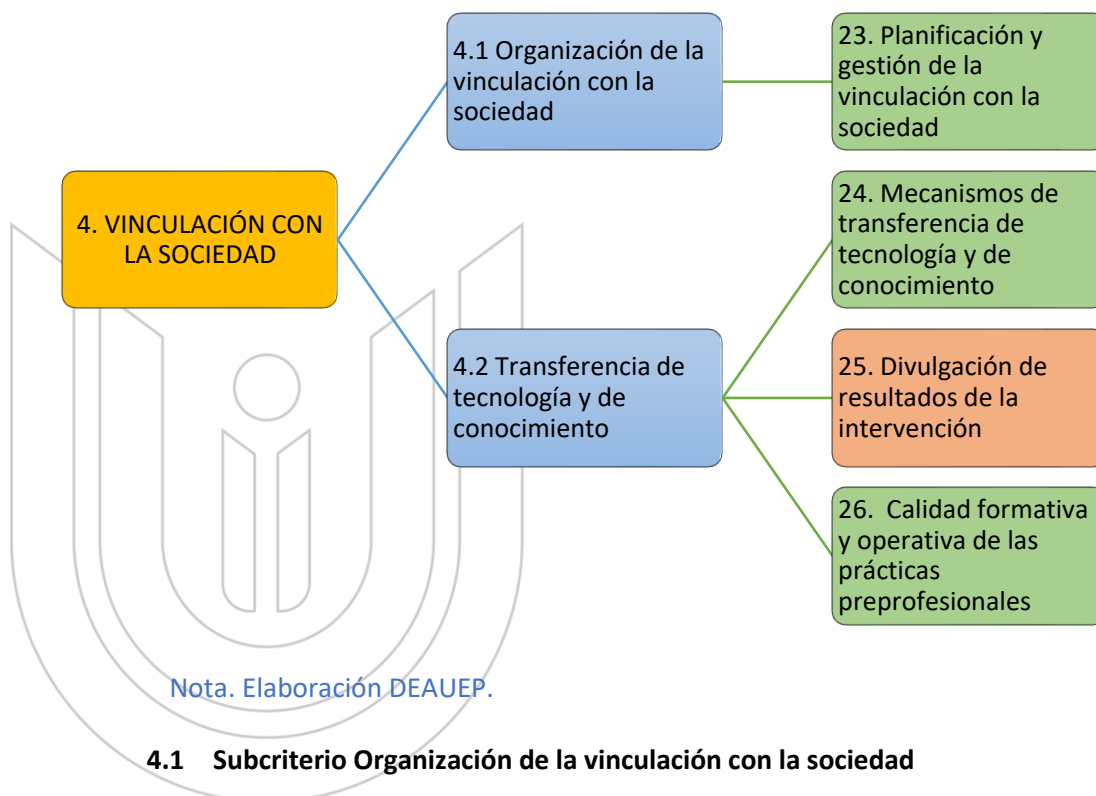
4. VINCULACIÓN CON LA SOCIEDAD

4.1 Organización de la vinculación con la sociedad

23. Planificación y gestión de la vinculación con la sociedad

4.2 Transferencia de tecnología y de conocimiento

24. Mecanismos de transferencia de tecnología y de conocimiento

25. Divulgación de resultados de la intervención

26. Calidad formativa y operativa de las prácticas preprofesionales

Nota. Elaboración DEAUEP.

4.1 Subcriterio Organización de la vinculación con la sociedad